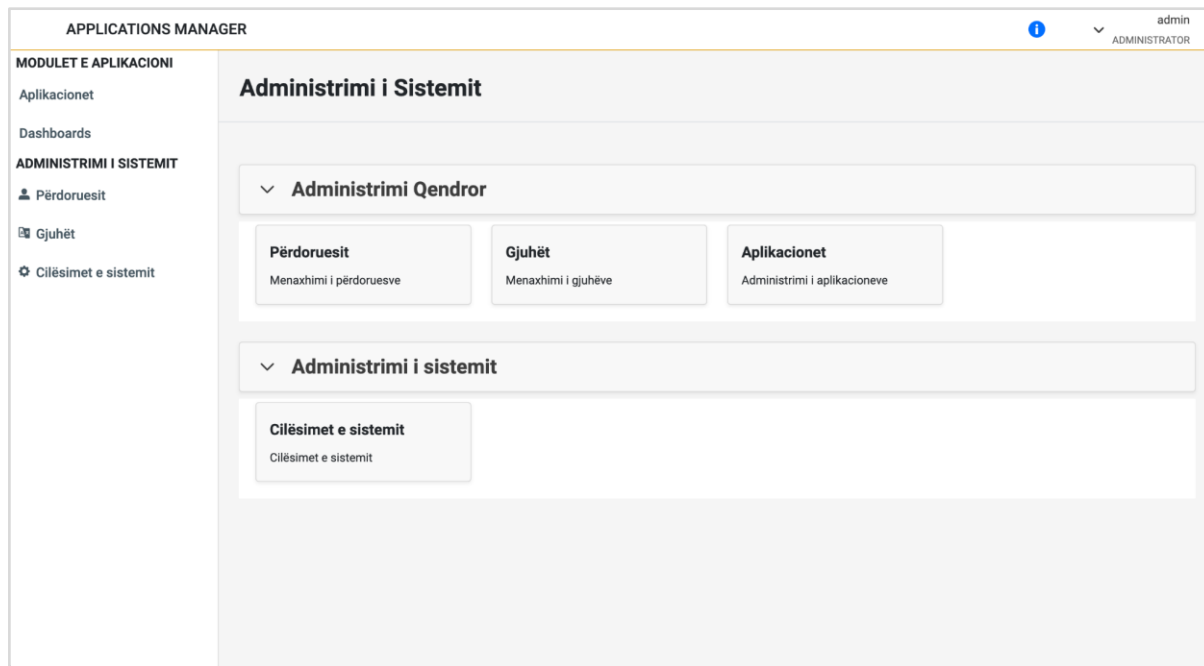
APPLICATIONS MANAGER

admin
ADMINISTRATOR

MODULET E APLIKACIONI

Aplikacionet

Dashboards

ADMINISTRIMI I SISTEMIT

Përdoruesit

Gjuhët

Cilësimet e sistemit

Administrimi i Sistemit

Administrimi Qendror

Përdoruesit
Menaxhimi i përdoruesve

Gjuhët
Menaxhimi i gjuhëve

Aplikacionet
Administrimi i aplikacioneve

Administrimi i sistemit

Cilësimet e sistemit
Cilësimet e sistemit